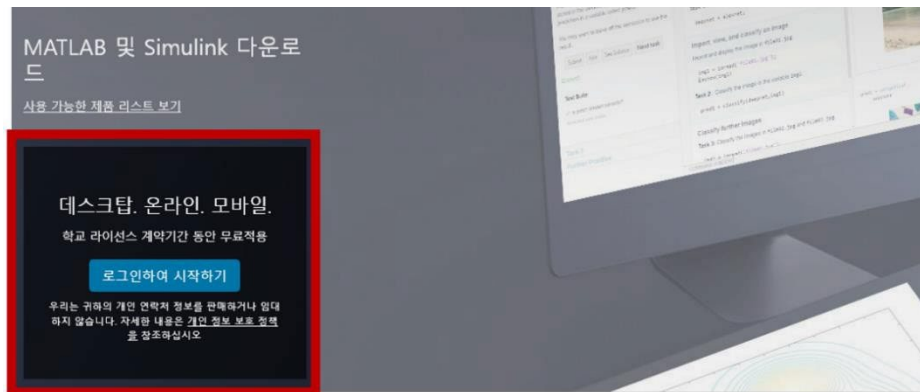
MATLAB 및 Simulink 다운로드

사용 가능한 제품 리스트 보기

데스크탑. 온라인. 모바일.

학교 라이선스 계약기간 동안 무료적용

로그인하여 시작하기

우리는 귀하의 개인 연락처 정보를 판매하거나 임대하지 않습니다. 자세한 내용은 개인 정보 보호 정책을 참조하십시오

Import, view, and classify an image

Task 2: Classify the image in the variable img1.

Classify Further Images

Task 3: Classify the images in file2.jpg and file3.jpg.

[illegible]